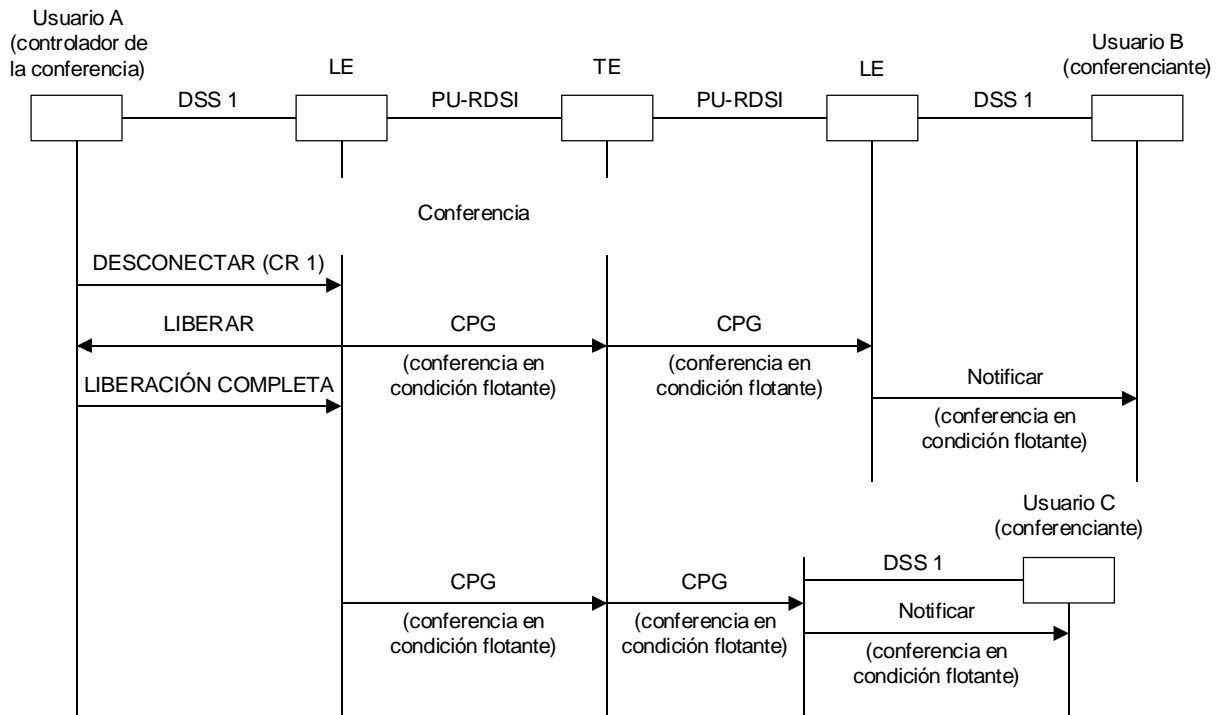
Usuario A (controlador de la conferencia)

LE

TE

LE

Usuario B (conferenciante)

DSS 1

PU-RDSI

PU-RDSI

DSS 1

Conferencia

DESCONECTAR (CR 1)

LIBERAR

CPG (conferencia en condición flotante)

CPG (conferencia en condición flotante)

LIBERACIÓN COMPLETA

Notificar (conferencia en condición flotante)

Usuario C (conferenciante)

DSS 1

CPG (conferencia en condición flotante)

CPG (conferencia en condición flotante)

Notificar (conferencia en condición flotante)